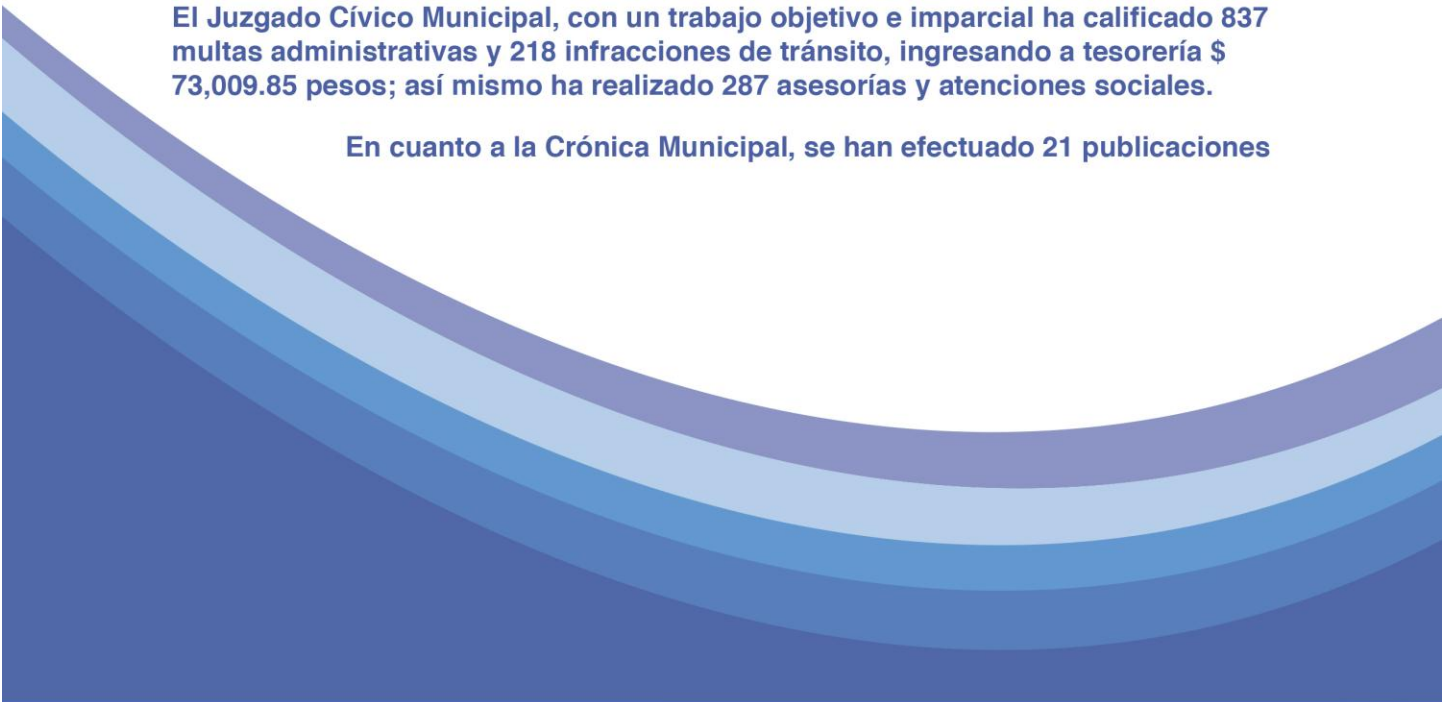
El Juzgado Cívico Municipal, con un trabajo objetivo e imparcial ha calificado 837 multas administrativas y 218 infracciones de tránsito, ingresando a tesorería $ 73,009.85 pesos; así mismo ha realizado 287 asesorías y atenciones sociales.

En cuanto a la Crónica Municipal, se han efectuado 21 publicaciones